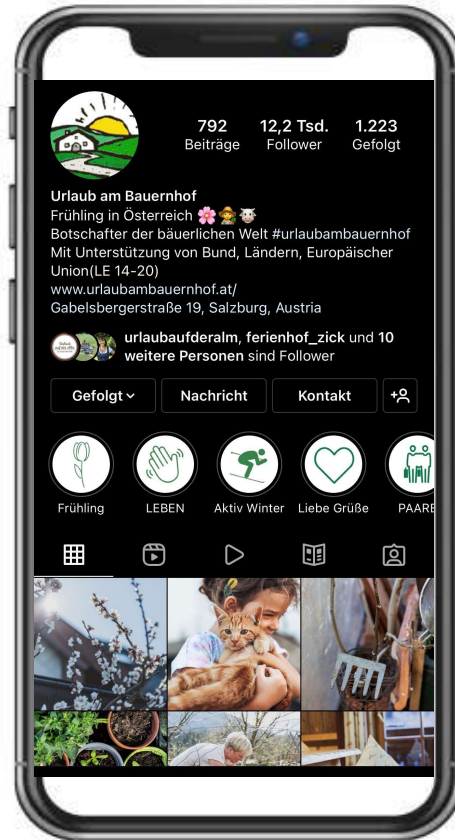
792
Beiträge

12,2 Tsd.
Follower

1.223
Gefolgt

Urlaub am Bauernhof
Frühling in Österreich 🌸👩‍🌾🐮
Botschafter der bäuerlichen Welt #urlaubambauernhof
Mit Unterstützung von Bund, Ländern, Europäischer Union(LE 14-20)
www.urlaubambauernhof.at/
Gabelsbergerstraße 19, Salzburg, Austria

urlaubaufderalm, ferienhof_zick und 10 weitere Personen sind Follower

Gefolgt
Nachricht
Kontakt

Frühling
LEBEN
Aktiv Winter
Liebe Grüße
PAARE